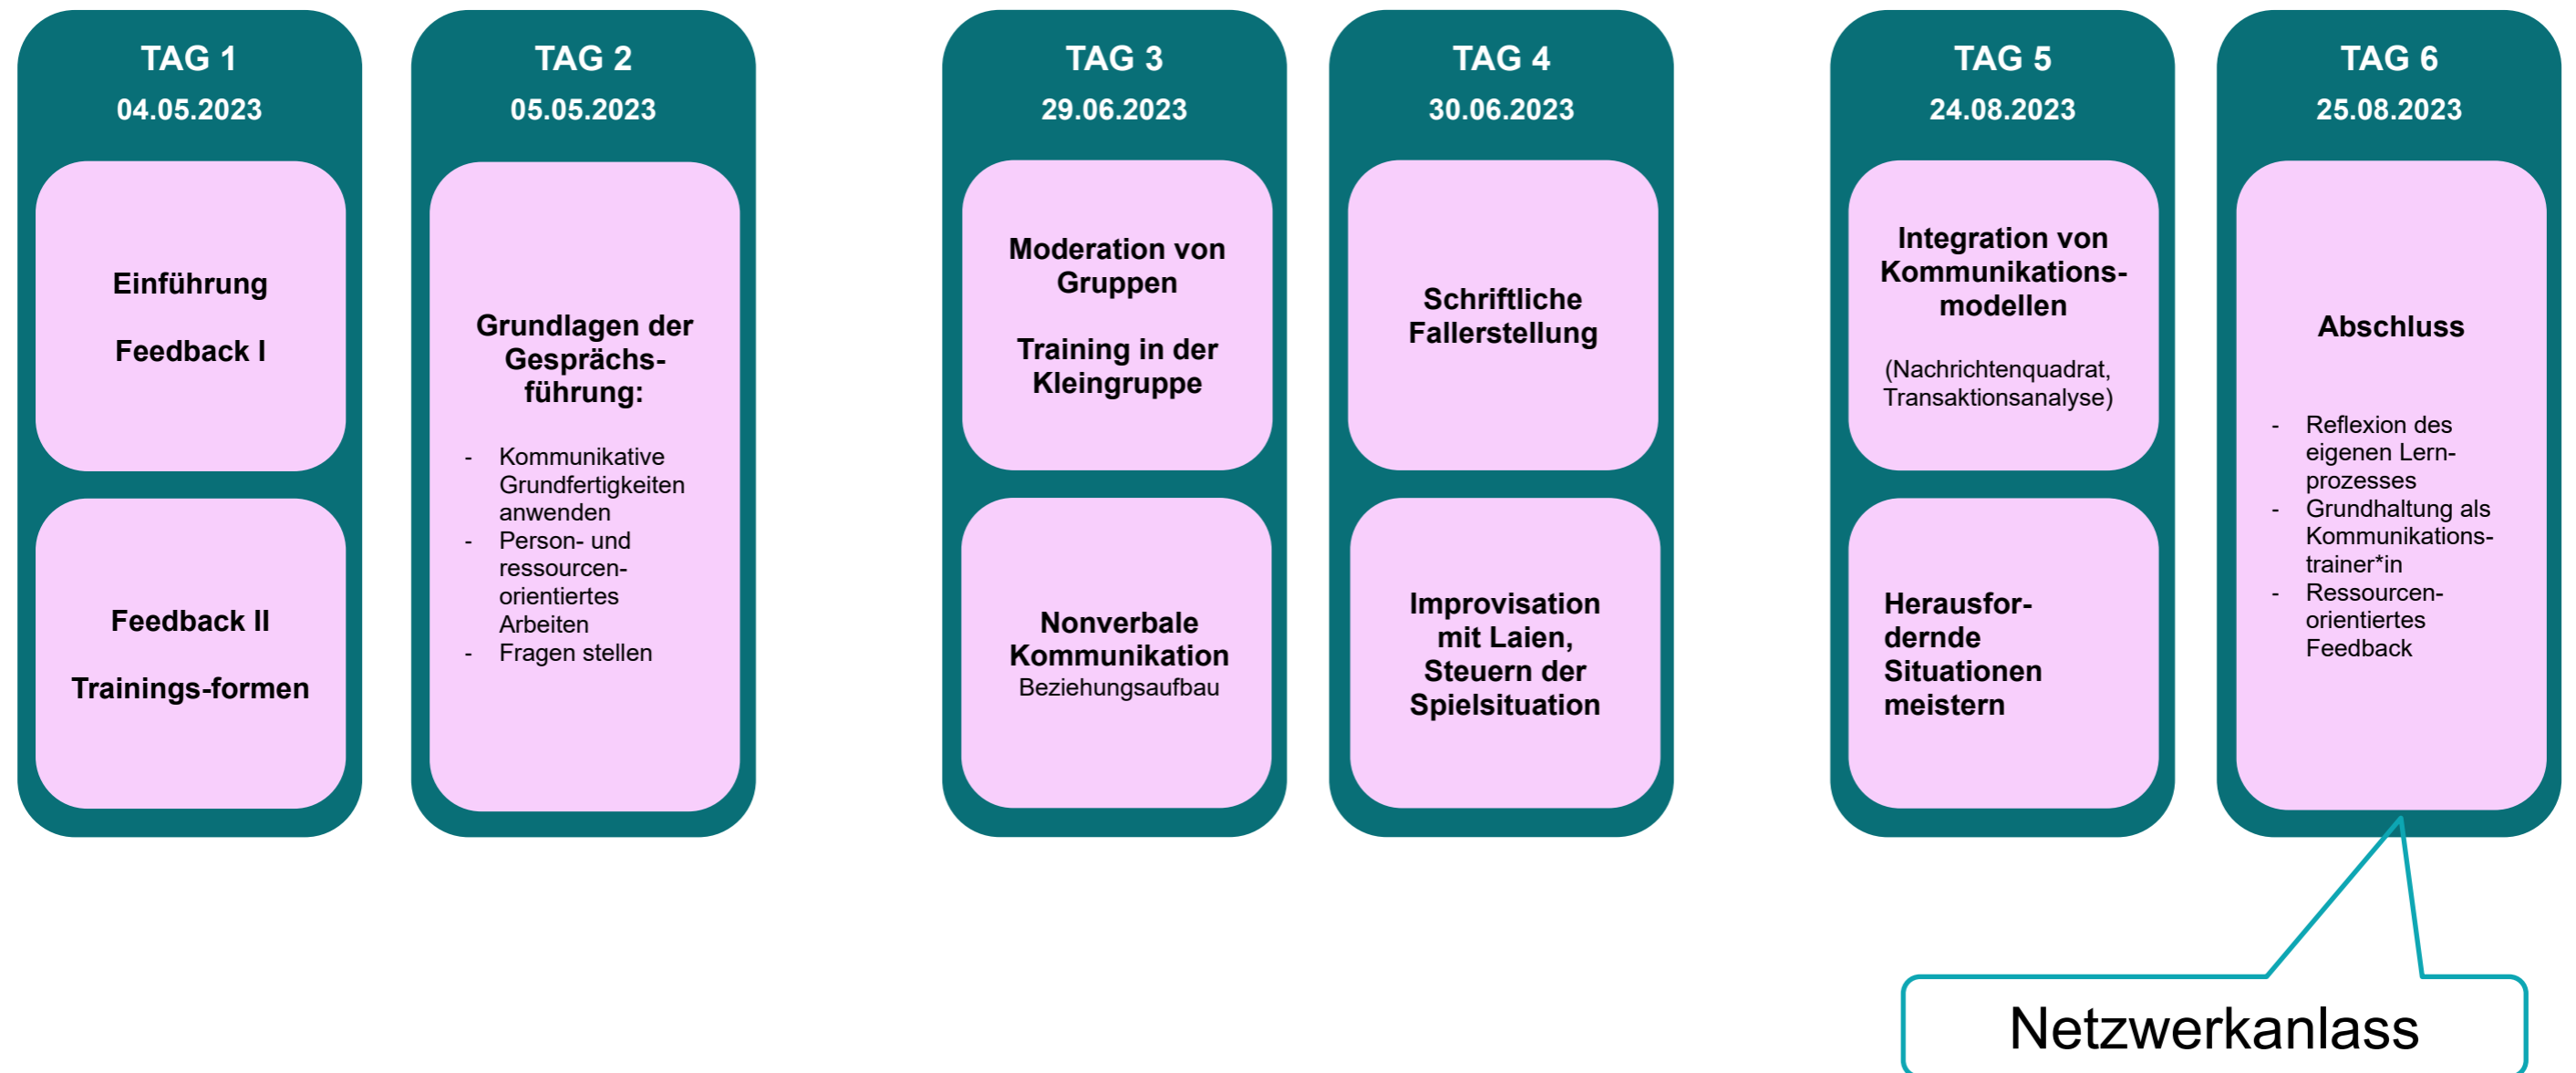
TAG 1
04.05.2023

Einführung

Feedback I

Feedback II

Trainings-formen

TAG 2
05.05.2023

Grundlagen der Gesprächsführung:

- Kommunikative Grundfertigkeiten anwenden
- Person- und ressourcenorientiertes Arbeiten
- Fragen stellen

TAG 3
29.06.2023

Moderation von Gruppen

Training in der Kleingruppe

Nonverbale Kommunikation
Beziehungsaufbau

TAG 4
30.06.2023

Schriftliche Fallerstellung

Improvisation mit Laien, Steuern der Spielsituation

TAG 5
24.08.2023

Integration von Kommunikationsmodellen

(Nachrichtenquadrat, Transaktionsanalyse)

Herausfordernde Situationen meistern

TAG 6
25.08.2023

Abschluss

- Reflexion des eigenen Lernprozesses
- Grundhaltung als Kommunikationstrainer*in
- Ressourcenorientiertes Feedback

Netzwerkanlass